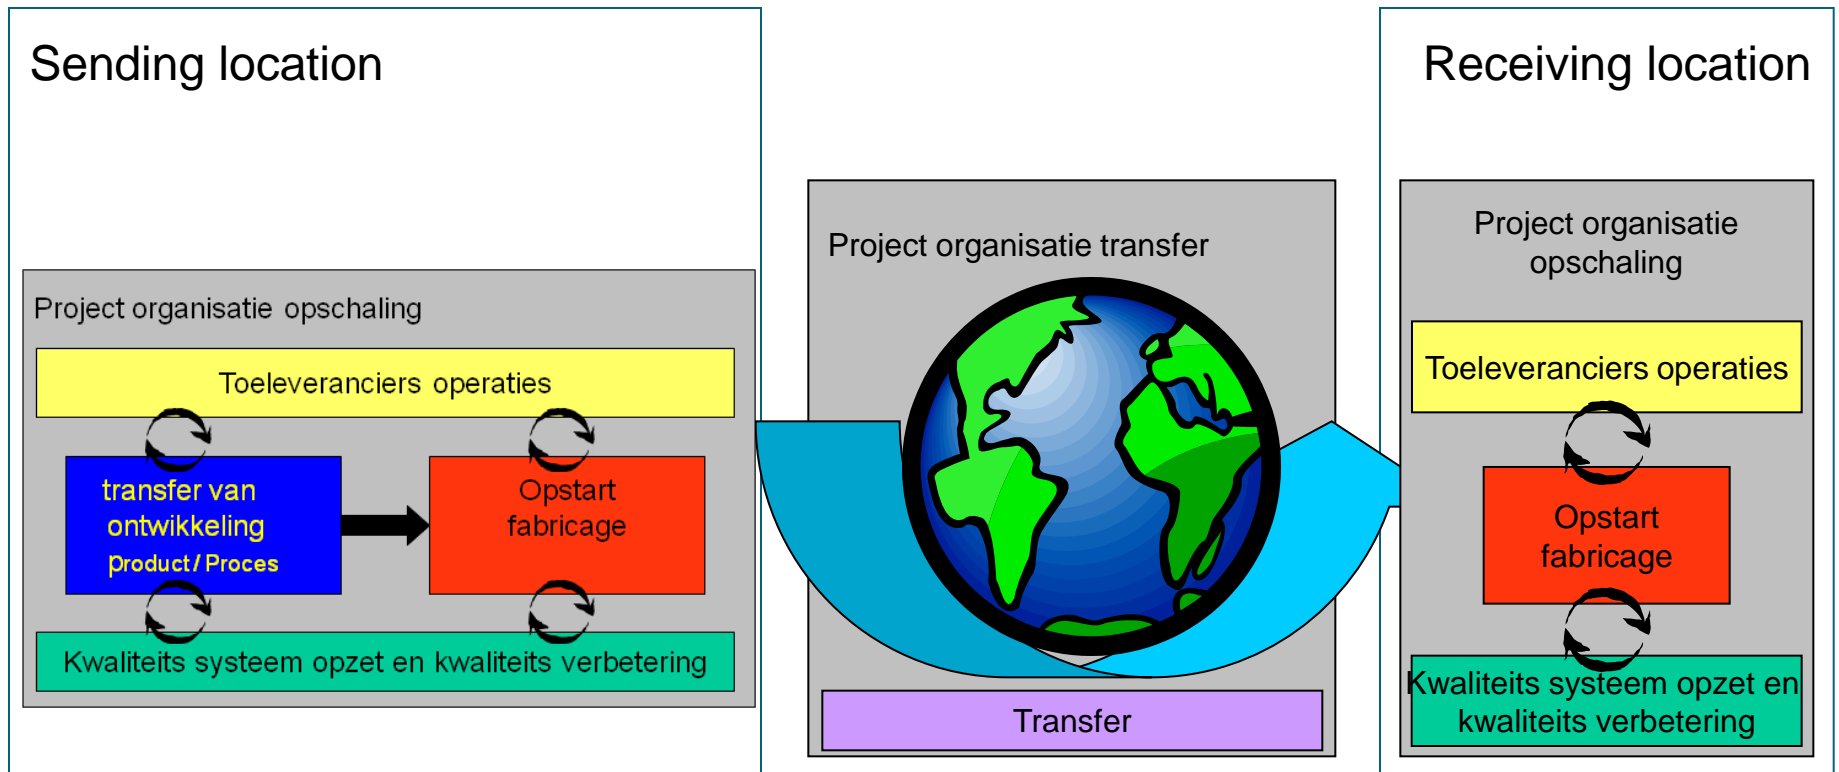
Sending location

Project organisatie opschaling

Toeleveranciers operaties

transfer van ontwikkeling product / Proces

Opstart fabricage

Kwaliteits systeem opzet en kwaliteits verbetering

Project organisatie transfer

Transfer

Receiving location

Project organisatie opschaling

Toeleveranciers operaties

Opstart fabricage

Kwaliteits systeem opzet en kwaliteits verbetering